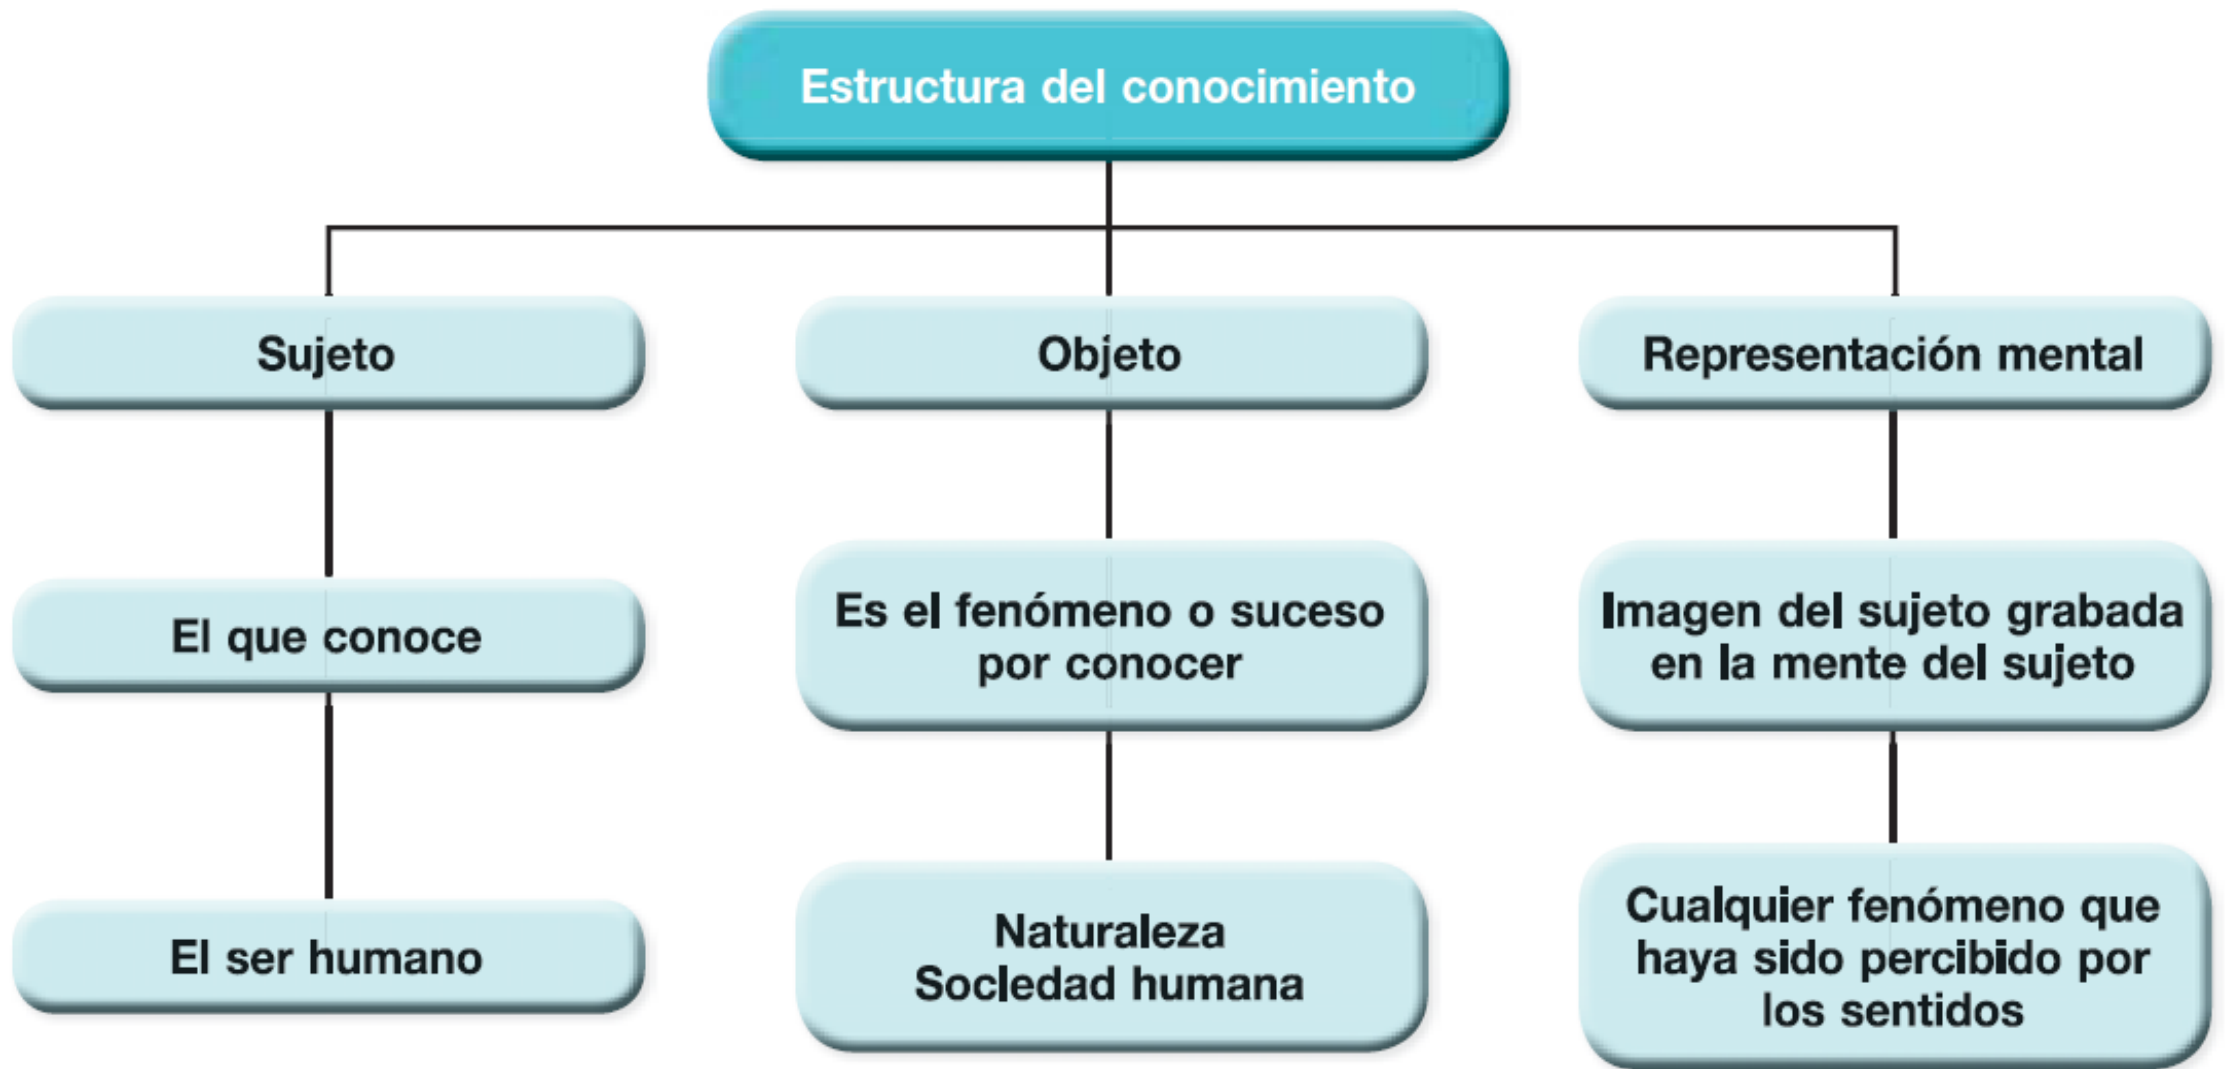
Estructura del conocimiento

Sujeto

El que conoce

El ser humano

Objeto

Es el fenómeno o suceso por conocer

Naturaleza
Sociedad humana

Representación mental

Imagen del sujeto grabada en la mente del sujeto

Cualquier fenómeno que haya sido percibido por los sentidos